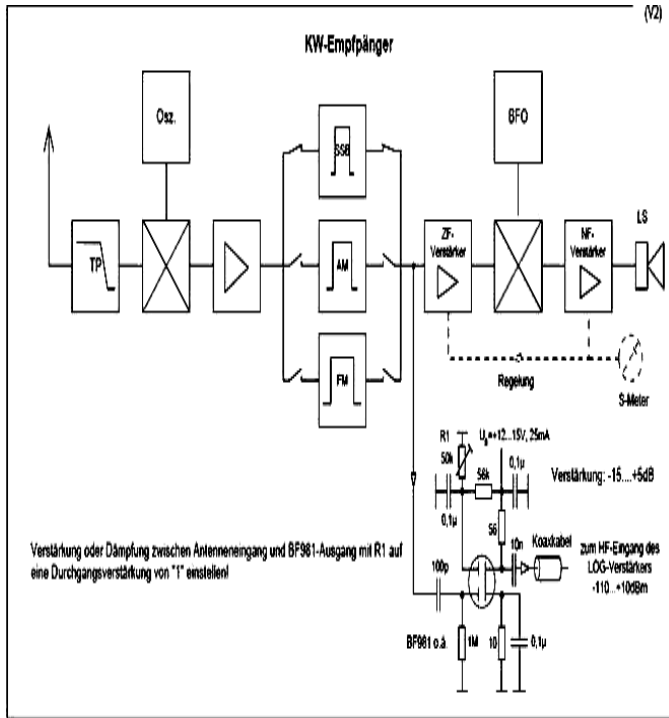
(V2)

KW-Empfänger

Osz.

BFO

SSB

AM

FM

TP

ZF-Verstärker

NF-Verstärker

LS

Regelung

S-Meter

R1

50k

$U_B$=+12...15V, 25mA

56k

0,1µ

0,1µ

Verstärkung: -15....+5dB

56

10n

Koaxkabel

zum HF-Eingang des LOG-Verstärkers -110...+10dBm

100p

BF981 o.ä.

1M

10

0,1µ

Verstärkung oder Dämpfung zwischen Antenneneingang und BF981-Ausgang mit R1 auf eine Durchgangsverstärkung von "1" einstellen!